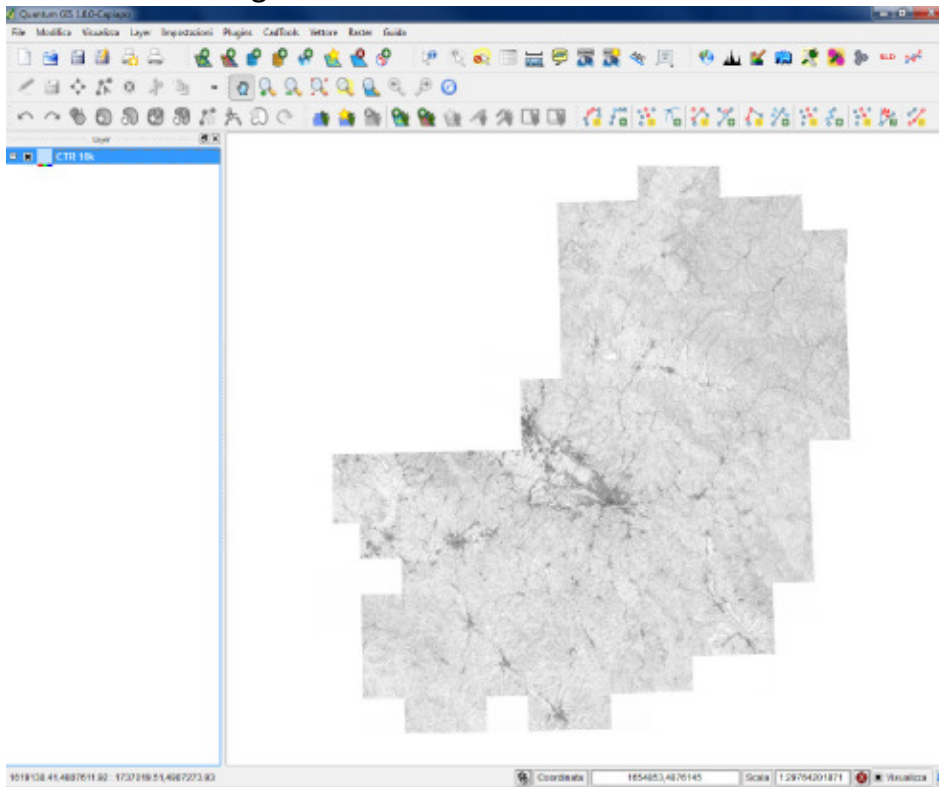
Quantum GIS 1.8.0-Copiapo

File Modifica Visualizza Layer Impostazioni Plugins CadTools Vettore Raster Guida

Layer

CTR 10k

1619138.41,4897611.92 : 1737019.51,4987273.93

Coordinate 1654853,4876145 Scala 1:29764201871 Visualizza